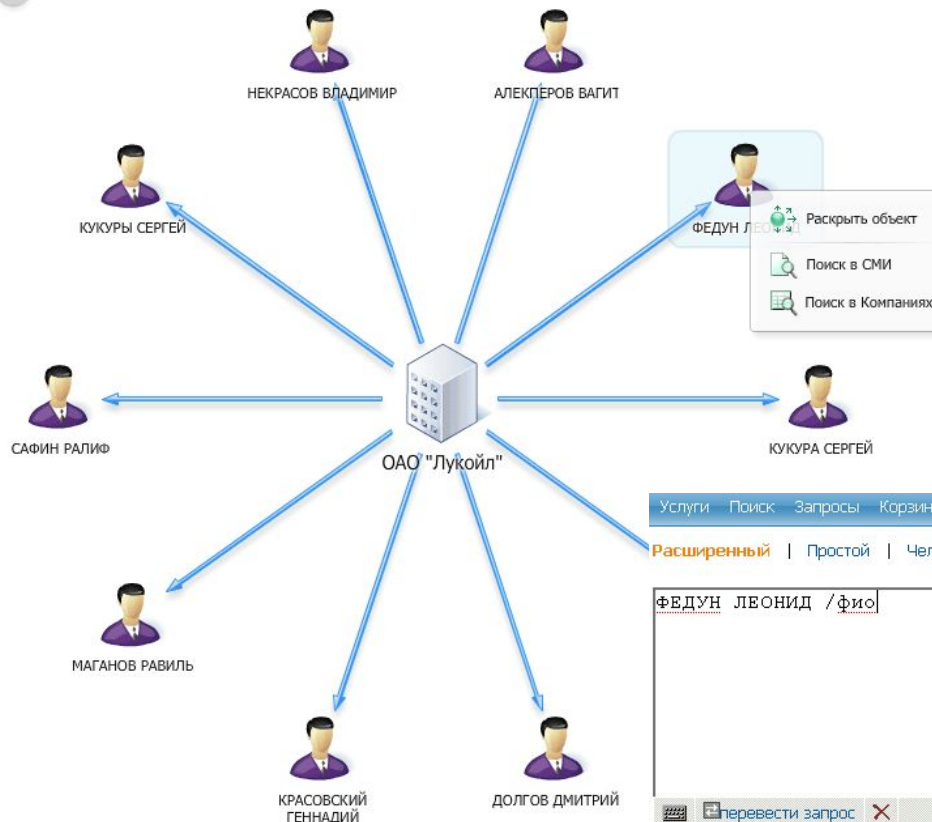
НЕКРАСОВ ВЛАДИМИР

АЛЕКПЕРОВ ВАГИТ

КУКУРЫ СЕРГЕЙ

ФЕДУН ЛЕ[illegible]

Раскрыть объект

Поиск в СМИ

Поиск в Компаниях

САФИН РАЛИФ

ОАО "Лукойл"

КУКУРА СЕРГЕЙ

Услуги Поиск Запросы Корзин

Расширенный | Простой | Чел

ФЕДУН ЛЕОНИД /фио

МАГАНОВ РАВИЛЬ

КРАСОВСКИЙ ГЕННАДИЙ

ДОЛГОВ ДМИТРИЙ

перевести запрос